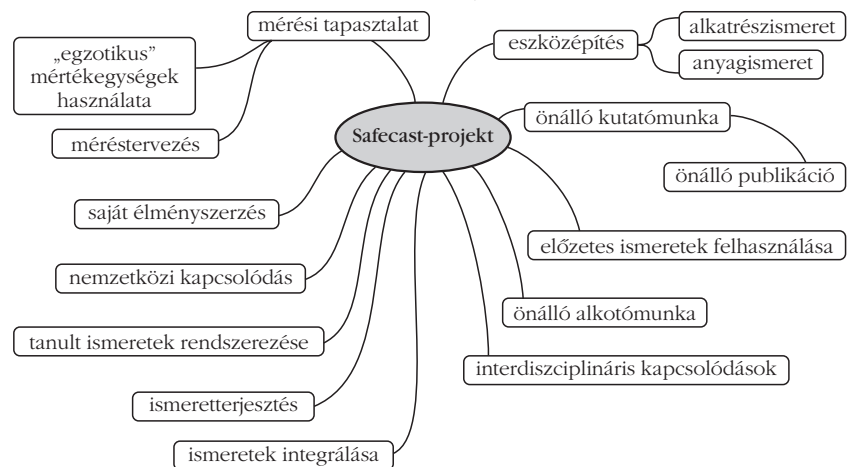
Safecast-projekt

mérési tapasztalat

„egzotikus” mértékegységek használata

méréstervezés

eszközépítés

alkatrészismeret

anyagismeret

önálló kutatómunka

önálló publikáció

saját élményszerzés

előzetes ismeretek felhasználása

nemzetközi kapcsolódás

önálló alkotómunka

tanult ismeretek rendszerezése

interdiszciplináris kapcsolódások

ismeretterjesztés

ismeretek integrálása